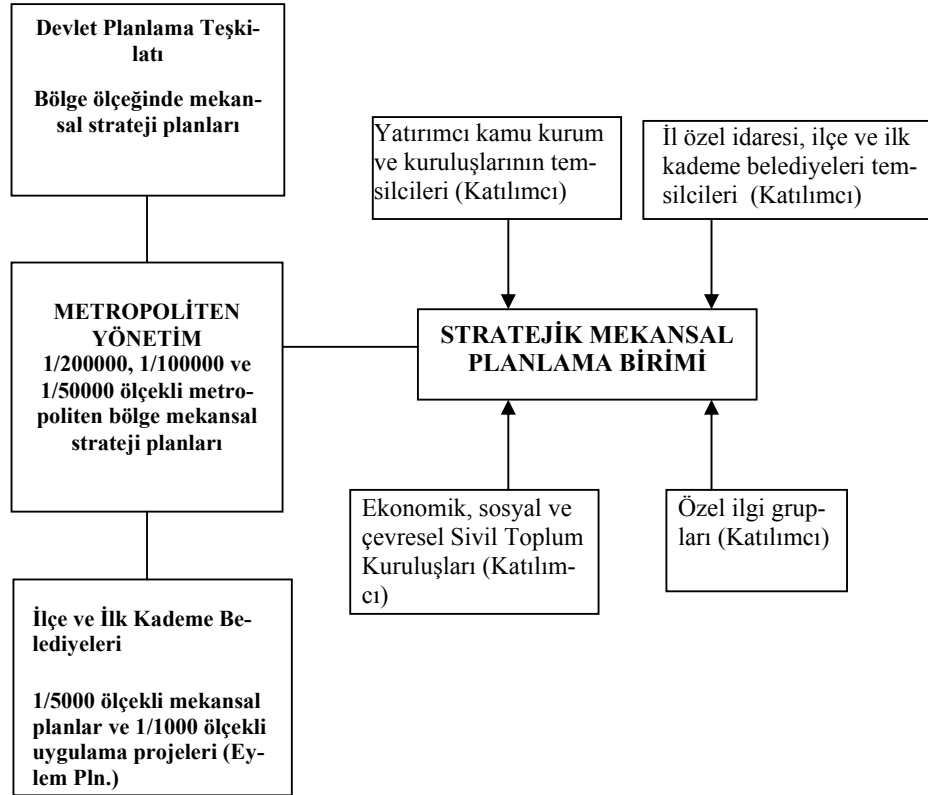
Devlet Planlama Teşkilatı

Bölge ölçeğinde mekansal strateji planları

Yatırımcı kamu kurum ve kuruluşlarının temsilcileri (Katılımcı)

İl özel idaresi, ilçe ve ilk kademe belediyeleri temsilcileri (Katılımcı)

METROPOLİTEN YÖNETİM
1/200000, 1/100000 ve 1/50000 ölçekli metropoliten bölge mekansal strateji planları

STRATEJİK MEKANSAL PLANLAMA BİRİMİ

Ekonomik, sosyal ve çevresel Sivil Toplum Kuruluşları (Katılımcı)

Özel ilgi grupları (Katılımcı)

İlçe ve İlk Kademe Belediyeleri

1/5000 ölçekli mekansal planlar ve 1/1000 ölçekli uygulama projeleri (Eylem Pln.)